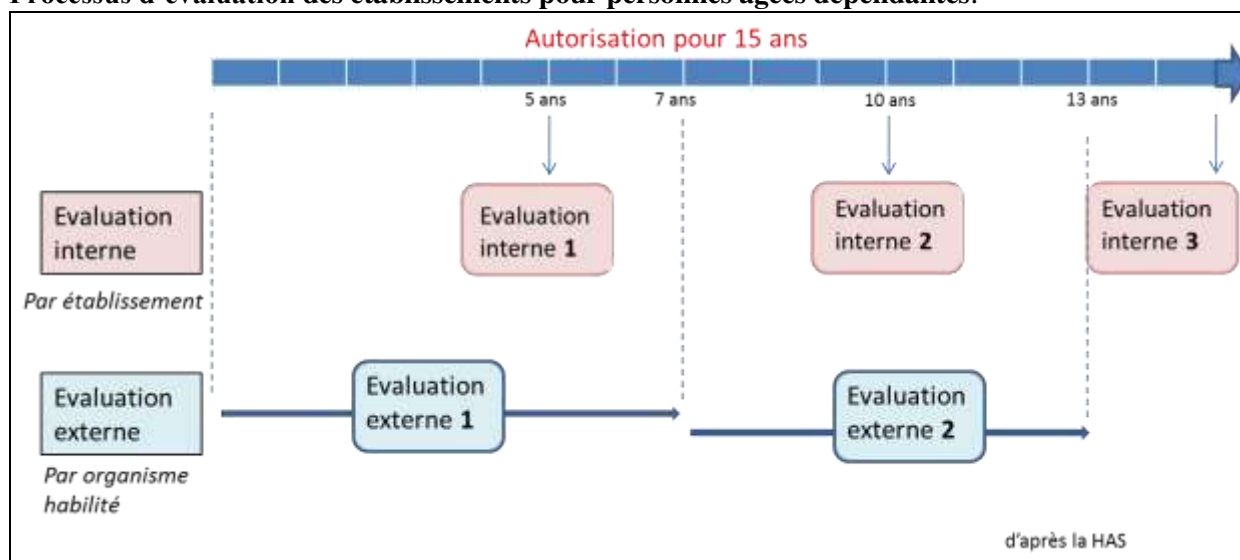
Processus d'évaluation des établissements pour personnes âgées dépendantes.

Autorisation pour 15 ans

5 ans

7 ans

10 ans

13 ans

Evaluation interne

Par établissement

Evaluation interne 1

Evaluation interne 2

Evaluation interne 3

Evaluation externe

Par organisme habilité

Evaluation externe 1

Evaluation externe 2

d'après la HAS